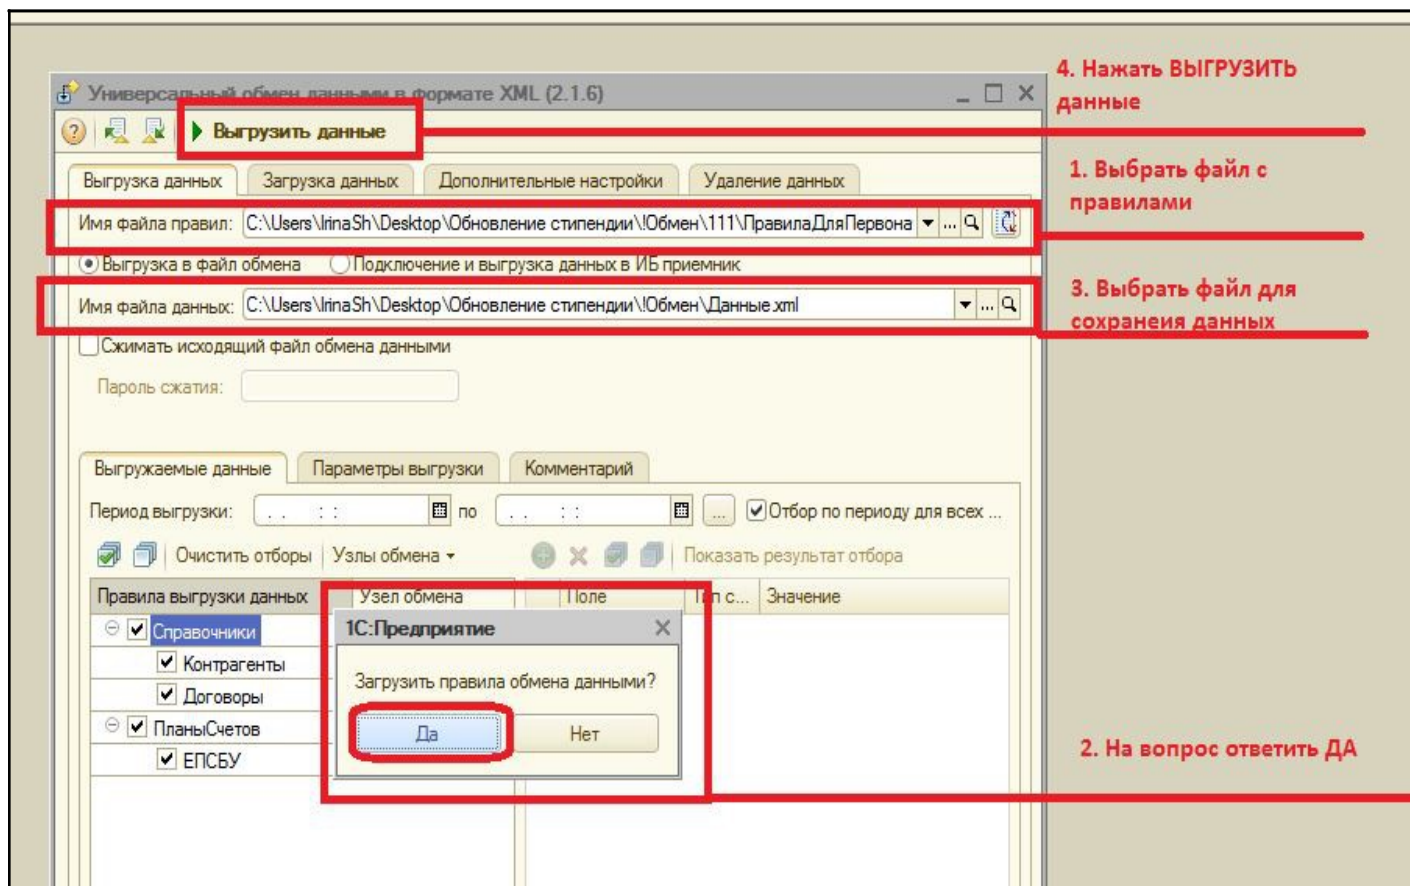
Универсальный обмен данными в формате XML (2.1.6)

Выгрузить данные

Выгрузка данных | Загрузка данных | Дополнительные настройки | Удаление данных

Имя файла правил: C:\Users\IrinaSh\Desktop\Обновление стипендии\!Обмен\111\ПравилаДляПервона

Выгрузка в файл обмена

Подключение и выгрузка данных в ИБ приемник

Имя файла данных: C:\Users\IrinaSh\Desktop\Обновление стипендии\!Обмен\Данные.xml

Сжимать исходящий файл обмена данными

Пароль сжатия:

Выгружаемые данные | Параметры выгрузки | Комментарий

Период выгрузки: . . : : по . . : : ... Отбор по периоду для всех ...

Очистить отборы | Узлы обмена | Показать результат отбора

| Правила выгрузки данных | Узел обмена | Поле | Тип с... | Значение |
|---|---|---|---|---|
| Справочники | | | | |
| Контрагенты | | | | |
| Договоры | | | | |
| ПланыСчетов | | | | |
| ЕПСБУ | | | | |

1С:Предприятие

Загрузить правила обмена данными?

Да

Нет

4. Нажать ВЫГРУЗИТЬ данные

1. Выбрать файл с правилами

3. Выбрать файл для сохранеия данных

2. На вопрос ответить ДА